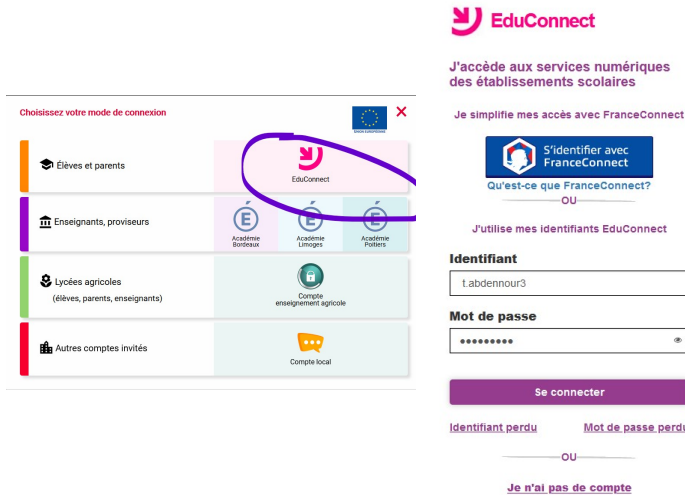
Choisissez votre mode de connexion

UNION EUROPÉENNE

Élèves et parents

EduConnect

Enseignants, proviseurs

Académie Bordeaux

Académie Limoges

Académie Poitiers

Lycées agricoles
(élèves, parents, enseignants)

Compte enseignement agricole

Autres comptes invités

Compte local

EduConnect

J'accède aux services numériques des établissements scolaires

Je simplifie mes accès avec FranceConnect

S'identifier avec FranceConnect

Qu'est-ce que FranceConnect?

OU

J'utilise mes identifiants EduConnect

Identifiant

t.abdennour3

Mot de passe

•••••••••

Se connecter

Identifiant perdu

Mot de passe perdu

OU

Je n'ai pas de compte